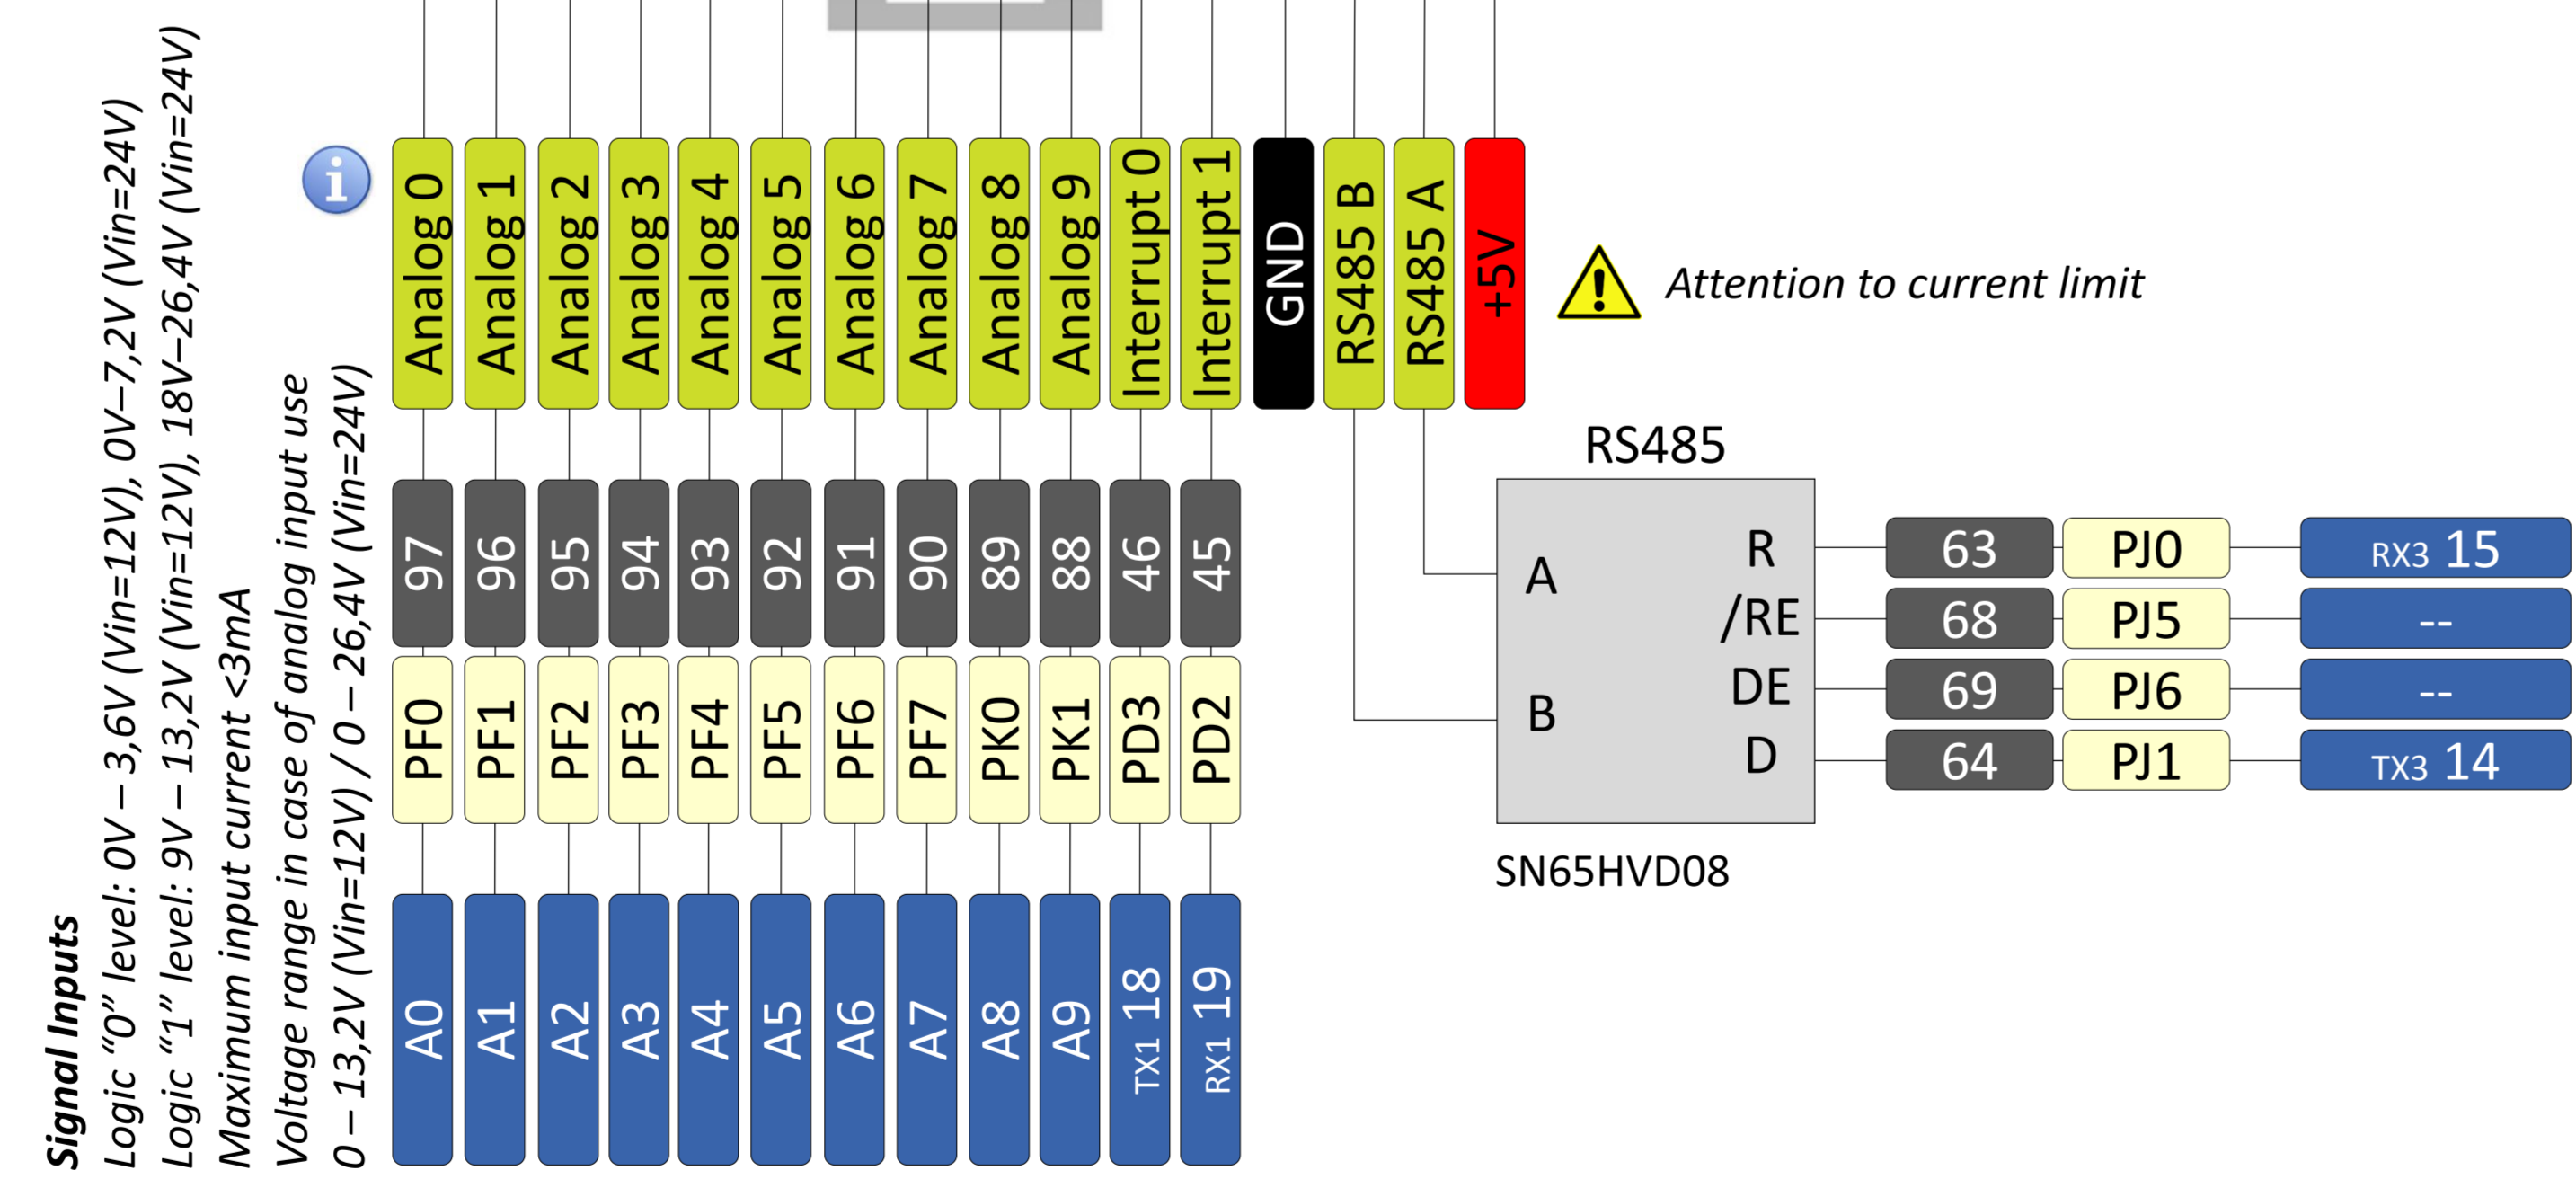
Signal Inputs
Logic "0" level: 0V – 3,6V (Vin=12V), 0V–7,2V (Vin=24V)
Logic "1" level: 9V – 13,2V (Vin=12V), 18V–26,4V (Vin=24V)
Maximum input current <3mA
Voltage range in case of analog input use
0 – 13,2V (Vin=12V) / 0 – 26,4V (Vin=24V)

Analog 0
Analog 1
Analog 2
Analog 3
Analog 4
Analog 5
Analog 6
Analog 7
Analog 8
Analog 9
Interrupt 0
Interrupt 1
GND
RS485 B
RS485 A
+5V

Attention to current limit

97
96
95
94
93
92
91
90
89
88
46
45

PF0
PF1
PF2
PF3
PF4
PF5
PF6
PF7
PK0
PK1
PD3
PD2

A0
A1
A2
A3
A4
A5
A6
A7
A8
A9
TX1 18
RX1 19

RS485
A
B
R
/RE
DE
D
SN65HVD08

| 63 | PJ0 | RX3 15 |
|---|---|---|
| 68 | PJ5 | -- |
| 69 | PJ6 | -- |
| 64 | PJ1 | TX3 14 |